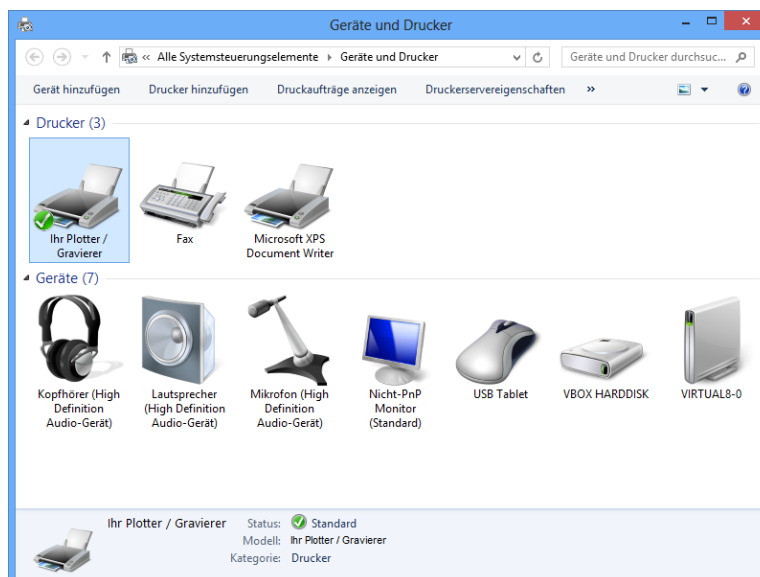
Geräte und Drucker

« Alle Systemsteuerungselemente › Geräte und Drucker

Geräte und Drucker durchsuc...

Gerät hinzufügen
Drucker hinzufügen
Druckaufträge anzeigen
Druckerservereigenschaften
»

Drucker (3)

Ihr Plotter / Gravierer
Fax
Microsoft XPS Document Writer

Geräte (7)

Kopfhörer (High Definition Audio-Gerät)
Lautsprecher (High Definition Audio-Gerät)
Mikrofon (High Definition Audio-Gerät)
Nicht-PnP Monitor (Standard)
USB Tablet
VBOX HARDDISK
VIRTUAL8-0

Ihr Plotter / Gravierer
Status: Standard
Modell: Ihr Plotter / Gravierer
Kategorie: Drucker